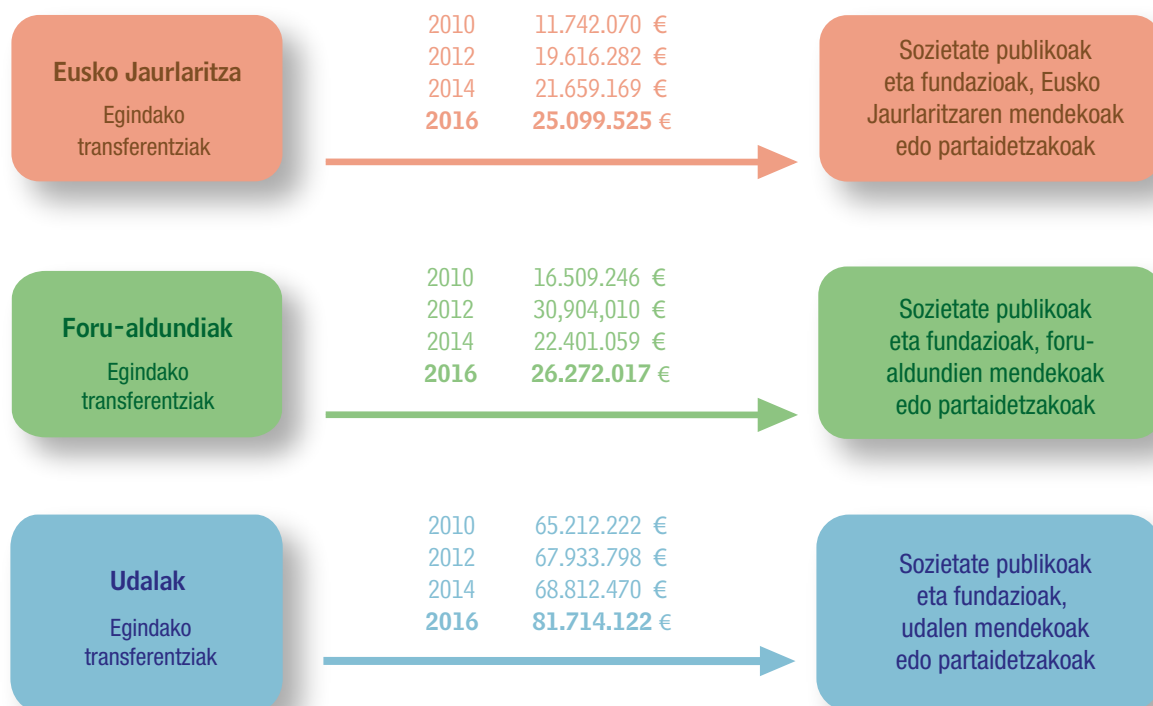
Eusko Jaurlaritza

Egindako transferentziak

2010 11.742.070 €
2012 19.616.282 €
2014 21.659.169 €
2016 25.099.525 €

Sozietate publikoak eta fundazioak, Eusko Jaurlaritzaren mendekoak edo partaidetzakoak

Foru-aldundiak

Egindako transferentziak

2010 16.509.246 €
2012 30,904,010 €
2014 22.401.059 €
2016 26.272.017 €

Sozietate publikoak eta fundazioak, foru-aldundien mendekoak edo partaidetzakoak

Udalak

Egindako transferentziak

2010 65.212.222 €
2012 67.933.798 €
2014 68.812.470 €
2016 81.714.122 €

Sozietate publikoak eta fundazioak, udalen mendekoak edo partaidetzakoak